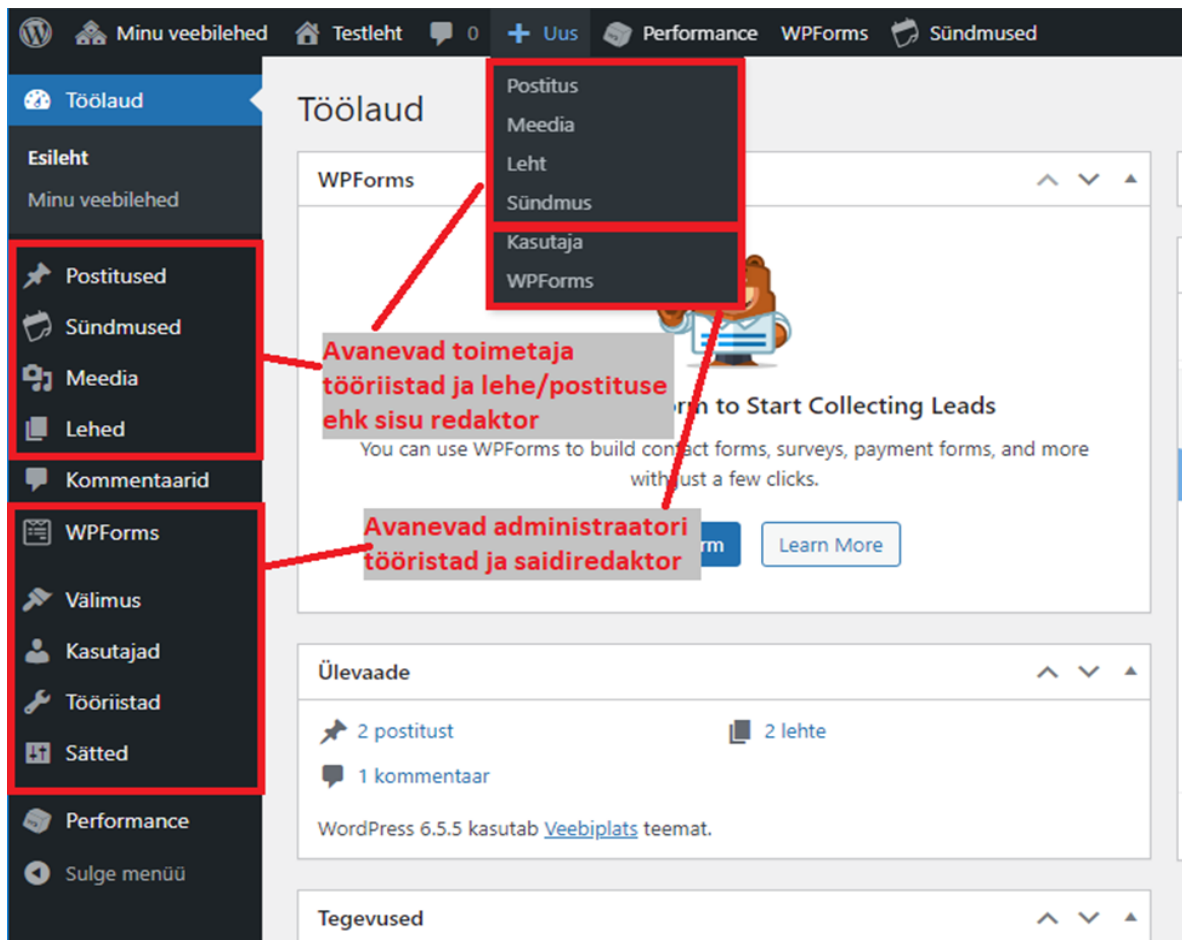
Minu veebilehed Testleht 0 + Uus Performance WPForms Sündmused

Postitus
Meedia
Leht
Sündmus
Kasutaja
WPForms

Töölaud

Esileht
Minu veebilehed

Postitused
Sündmused
Meedia
Lehed
Kommentaarid
WPForms
Välimus
Kasutajad
Tööriistad
Sätted
Performance
Sulge menüü

Töölaud

WPForms

Avanevad toimetaja tööriistad ja lehe/postituse ehk sisu redaktor

rm to Start Collecting Leads

You can use WPForms to build contact forms, surveys, payment forms, and more with just a few clicks.

Avanevad administraatori tööristad ja saidiredaktor

rm Learn More

Ülevaade

2 postitust
2 lehte
1 kommentaar

WordPress 6.5.5 kasutab Veebiplats teemat.

Tegevused